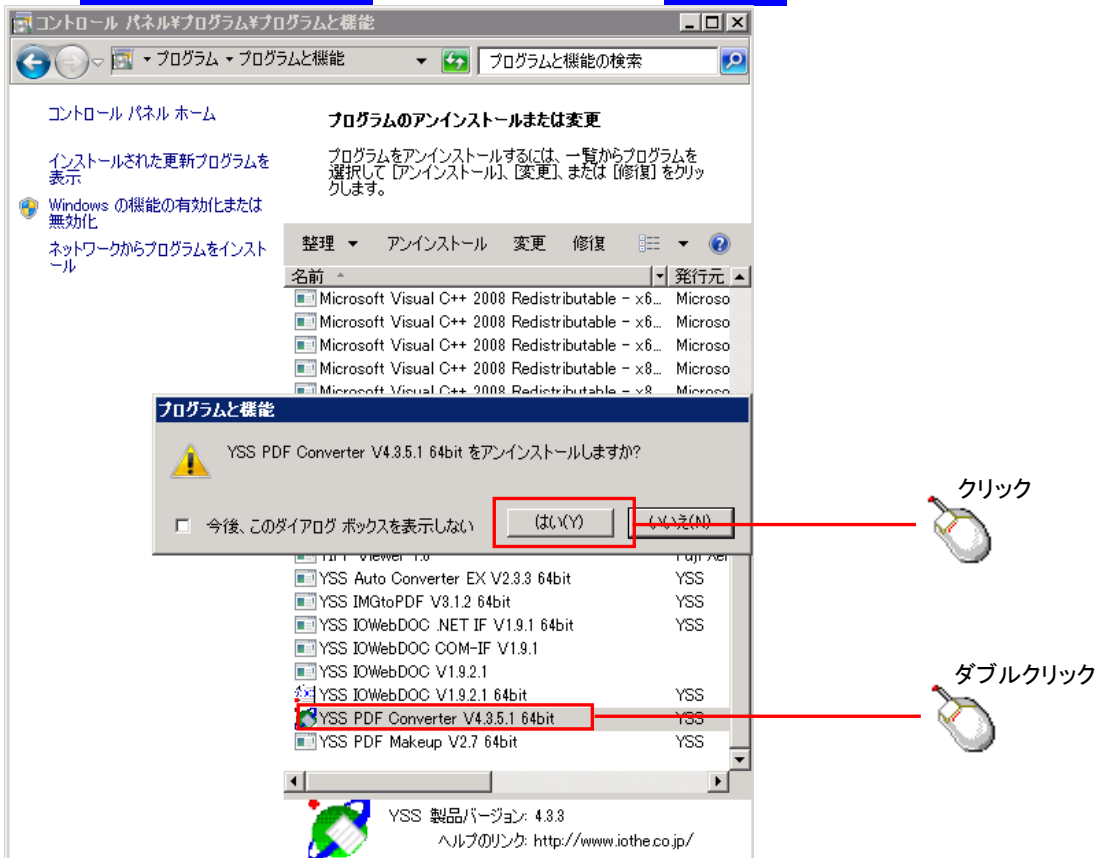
コントロール パネル¥プログラム¥プログラムと機能

▾ プログラム ▾ プログラムと機能 プログラムと機能の検索

コントロール パネル ホーム

インストールされた更新プログラムを表示

Windows の機能の有効化または無効化

ネットワークからプログラムをインストール

プログラムのアンインストールまたは変更

プログラムをアンインストールするには、一覧からプログラムを選択して [アンインストール]、[変更]、または [修復] をクリックします。

整理 ▾ アンインストール 変更 修復

| 名前 | 発行元 |
|---|---|
| Microsoft Visual C++ 2008 Redistributable - x6... | Microso |
| Microsoft Visual C++ 2008 Redistributable - x6... | Microso |
| Microsoft Visual C++ 2008 Redistributable - x6... | Microso |
| Microsoft Visual C++ 2008 Redistributable - x8... | Microso |
| Microsoft Visual C++ 2008 Redistributable - x8... | Microso |
| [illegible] Viewer 1.6 | Fuji Xer |
| YSS Auto Converter EX V2.3.3 64bit | YSS |
| YSS IMGtoPDF V3.1.2 64bit | YSS |
| YSS IOWebDOC .NET IF V1.9.1 64bit | YSS |
| YSS IOWebDOC COM-IF V1.9.1 | |
| YSS IOWebDOC V1.9.2.1 | |
| YSS IOWebDOC V1.9.2.1 64bit | YSS |
| YSS PDF Converter V4.3.5.1 64bit | YSS |
| YSS PDF Makeup V2.7 64bit | YSS |

プログラムと機能

YSS PDF Converter V4.3.5.1 64bit をアンインストールしますか?

今後、このダイアログ ボックスを表示しない

はい(Y)

いいえ(N)

クリック

ダブルクリック

YSS 製品バージョン: 4.3.3
ヘルプのリンク: http://www.iothe.co.jp/